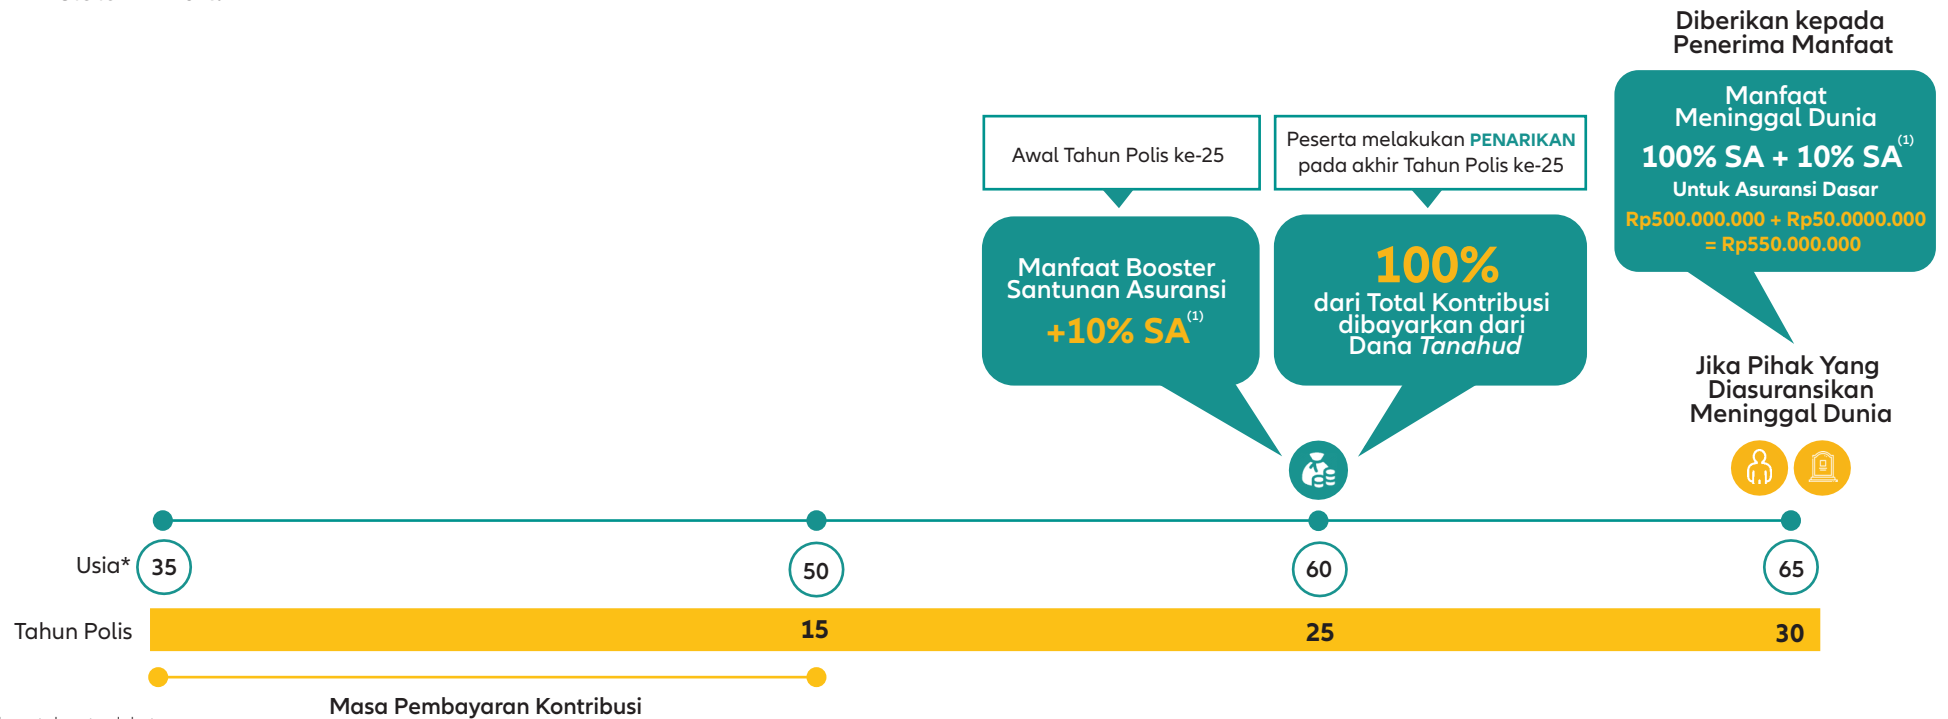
Diberikan kepada Penerima Manfaat

Awal Tahun Polis ke-25

Peserta melakukan PENARIKAN pada akhir Tahun Polis ke-25

Manfaat Meninggal Dunia
100% SA + 10% SA$^{(1)}$
Untuk Asuransi Dasar
Rp500.000.000 + Rp50.0000.000 = Rp550.000.000

Manfaat Booster Santunan Asuransi
+10% SA$^{(1)}$

100%
dari Total Kontribusi dibayarkan dari Dana Tanahud

Jika Pihak Yang Diasuransikan Meninggal Dunia

Usia* 35 50 60 65

Tahun Polis 15 25 30

Masa Pembayaran Kontribusi